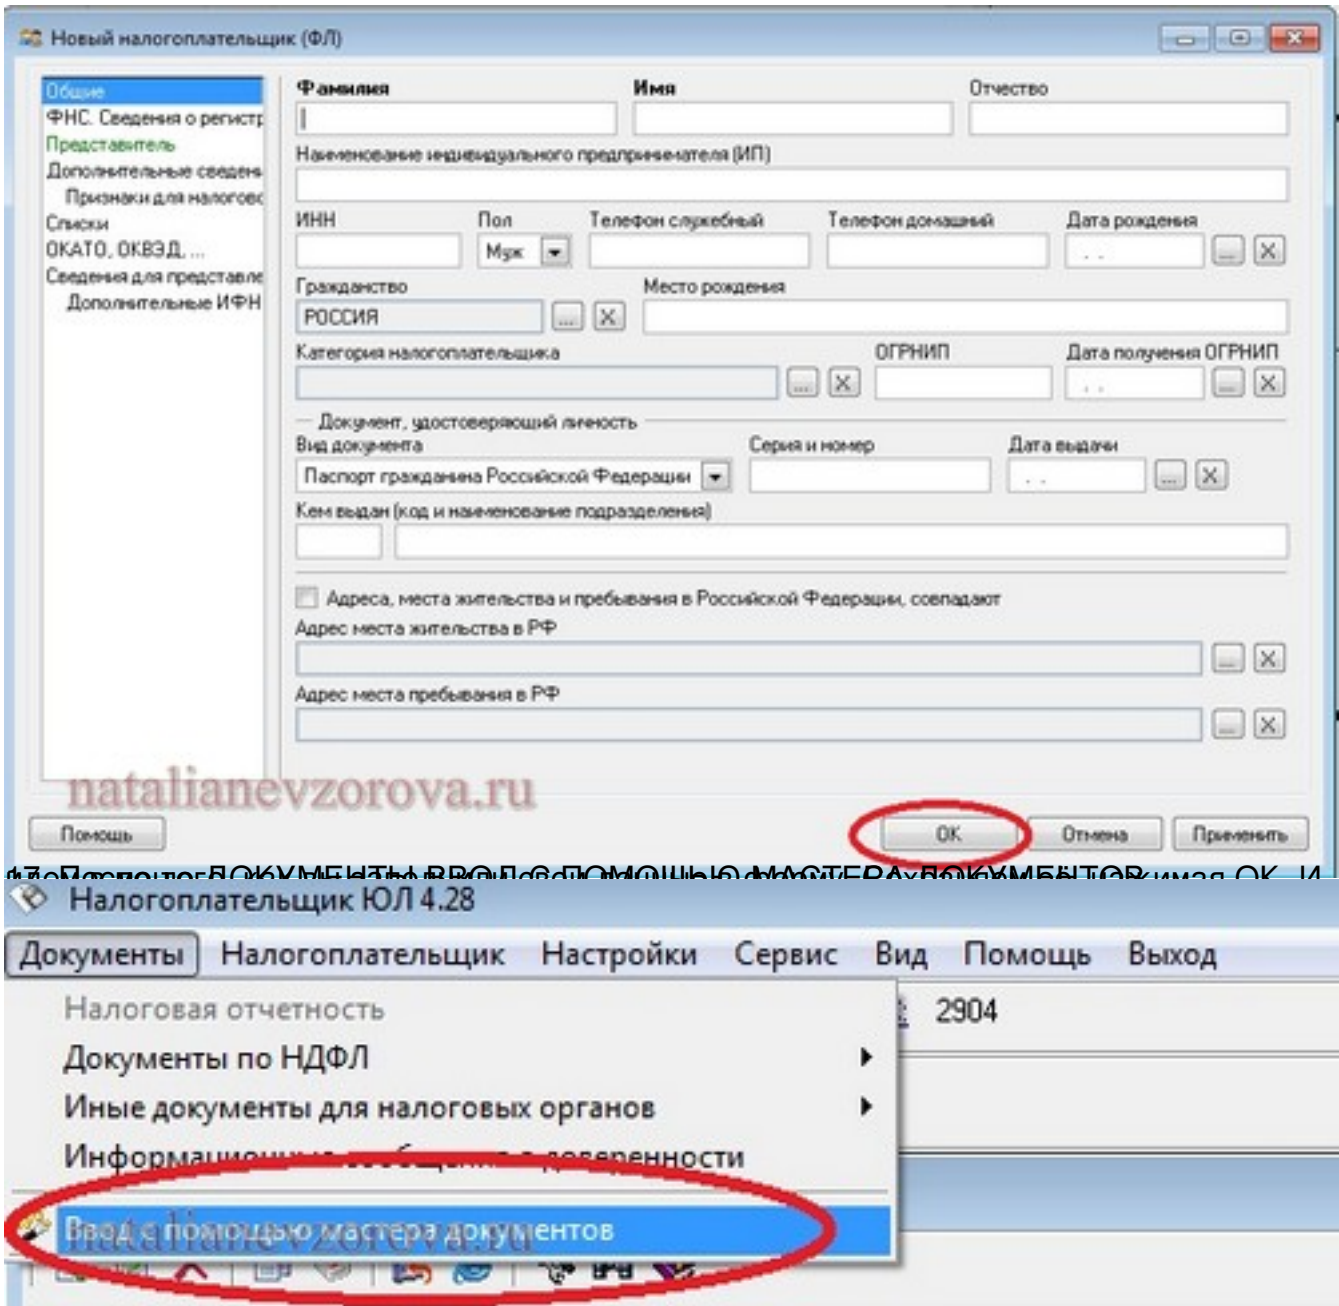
Новый налогоплательщик (ФЛ)

Общие
ФНС. Сведения о регистр
Представитель
Дополнительные сведени
Признаки для налогоо
Списки
ОКАТО, ОКВЭД, ...
Сведения для представле
Дополнительные ИФН

Фамилия
Имя
Отчество
Наименование индивидуального предпринимателя (ИП)
ИНН
Пол
Муж
Телефон служебный
Телефон домашний
Дата рождения
Гражданство
РОССИЯ
Место рождения
Категория налогоплательщика
ОГРНИП
Дата получения ОГРНИП
Документ, удостоверяющий личность
Вид документа
Паспорт гражданина Российской Федерации
Серия и номер
Дата выдачи
Кем выдан (код и наименование подразделения)
Адреса, места жительства и пребывания в Российской Федерации, совпадают
Адрес места жительства в РФ
Адрес места пребывания в РФ

natalianevzorova.ru

Помощь
ОК
Отмена
Применить

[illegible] ДОКУМЕНТЫ ВВОД С ПОМОЩЬЮ МАСТЕРА ДОКУМЕНТОВ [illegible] ОК. И

Налогоплательщик ЮЛ 4.28
Документы Налогоплательщик Настройки Сервис Вид Помощь Выход
Налоговая отчетность
2904
Документы по НДФЛ
Иные документы для налоговых органов
Информационные сообщения о доверенности
Ввод с помощью мастера документов
natalianevzorova.ru